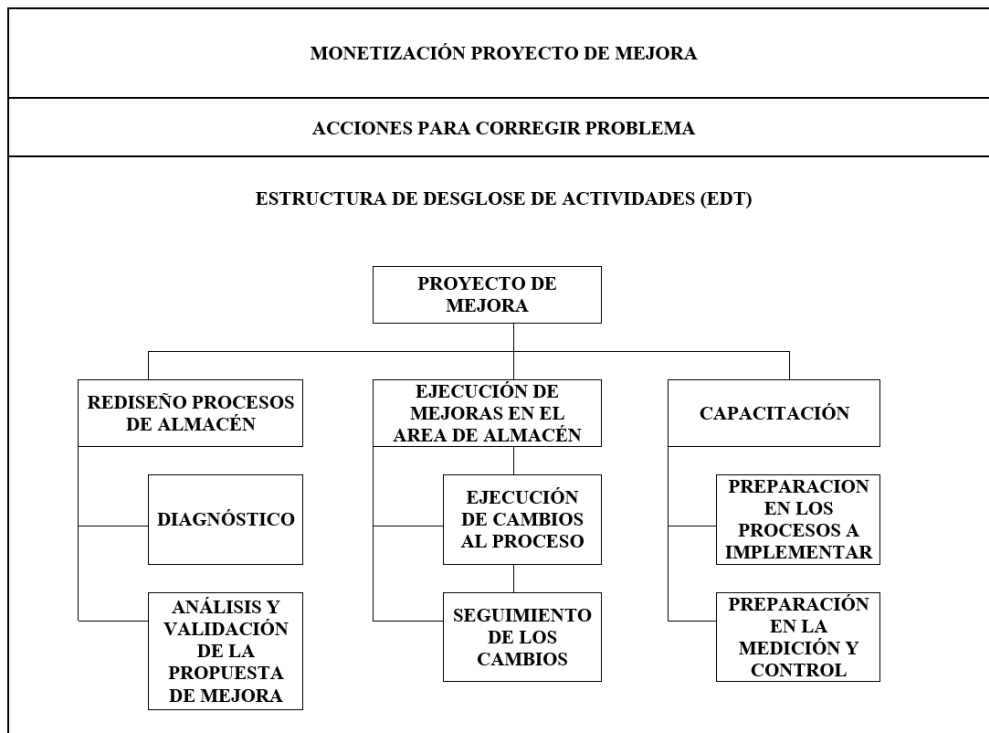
MONETIZACIÓN PROYECTO DE MEJORA

ACCIONES PARA CORREGIR PROBLEMA

ESTRUCTURA DE DESGLOSE DE ACTIVIDADES (EDT)

PROYECTO DE MEJORA

REDISEÑO PROCESOS DE ALMACÉN

DIAGNÓSTICO

ANÁLISIS Y VALIDACIÓN DE LA PROPUESTA DE MEJORA

EJECUCIÓN DE MEJORAS EN EL AREA DE ALMACÉN

EJECUCIÓN DE CAMBIOS AL PROCESO

SEGUIMIENTO DE LOS CAMBIOS

CAPACITACIÓN

PREPARACION EN LOS PROCESOS A IMPLEMENTAR

PREPARACIÓN EN LA MEDICIÓN Y CONTROL